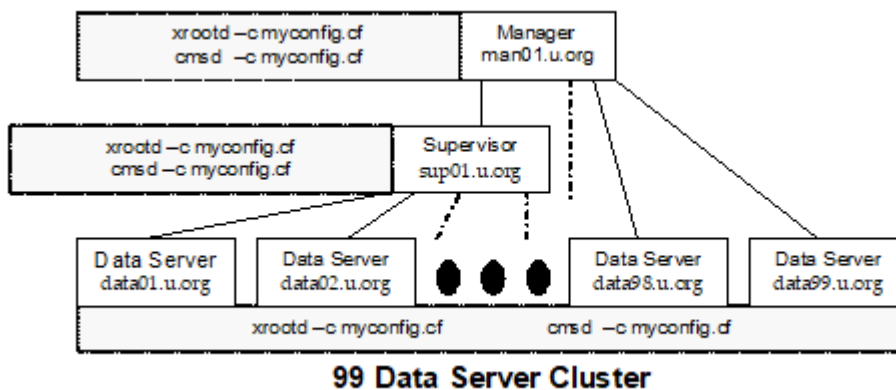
xrootd –c myconfig.cf
cmsd –c myconfig.cf

Manager
man01.u.org

xrootd –c myconfig.cf
cmsd –c myconfig.cf

Supervisor
sup01.u.org

Data Server
data01.u.org

Data Server
data02.u.org

Data Server
data98.u.org

Data Server
data99.u.org

xrootd –c myconfig.cf

cmsd –c myconfig.cf

99 Data Server Cluster